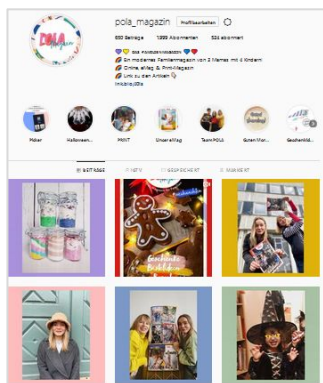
pola_magazin Profil bearbeiten

850 Beiträge 1.999 Abonnenten 524 abonniert

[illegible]
Ein modernes Familienmagazin von 2 Mamas mit 6 Kindern
Online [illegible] & Print-Magazin
Link zu den Artikeln
linkin.bio/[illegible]

Maker
Halloween...
PRINT
Unser Alltag
Team POLA
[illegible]
Geschenkid...

BEITRÄGE REELS GESPEICHERT MARKIERT

Geschenke Basteln